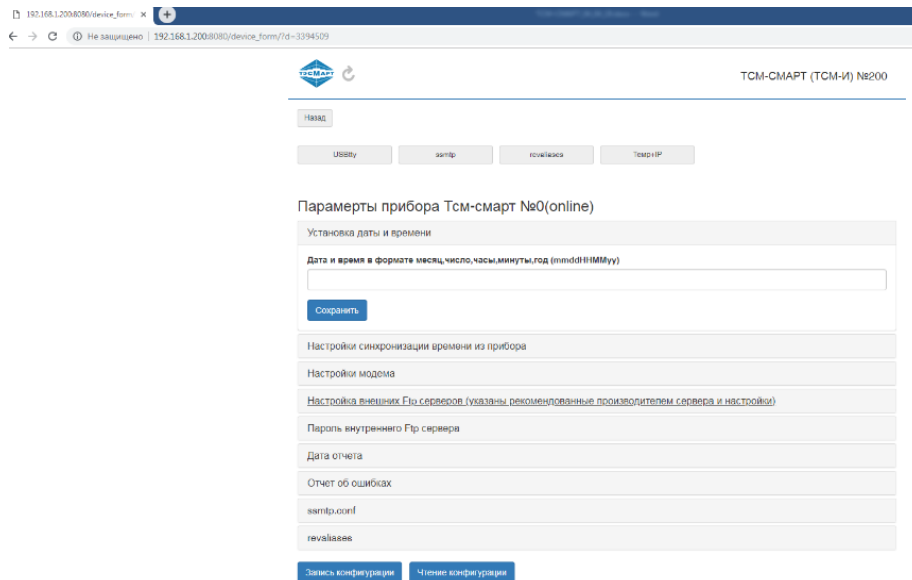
192.168.1.200:8080/device_form ×

Не защищено | 192.168.1.200:8080/device_form/?d=3394509

ТЭСМАРТ

ТСМ-СМАРТ (ТСМ-И) №200

Назад

USBtty

ssmtp

revaliases

TempxIP

Парамерты прибора Тсм-смарт №0(online)

Установка даты и времени

Дата и время в формате месяц,число,часы,минуты,год (mmddHHMMyy)

Сохранить

Настройки синхронизации времени из прибора

Настройки модема

Настройка внешних Ftp серверов (указаны рекомендованные производителем сервера и настройки)

Пароль внутреннего Ftp сервера

Дата отчета

Отчет об ошибках

ssmtp.conf

revaliases

Запись конфигурации

Чтение конфигурация